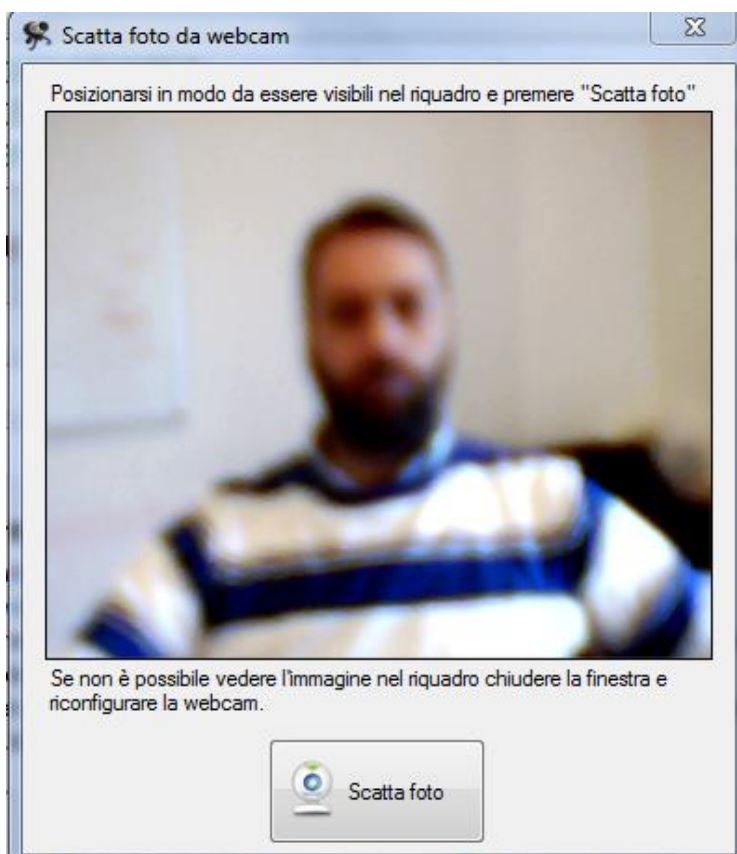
Scatta foto da webcam

Posizionarsi in modo da essere visibili nel riquadro e premere "Scatta foto"

Se non è possibile vedere l'immagine nel riquadro chiudere la finestra e riconfigurare la webcam.

Scatta foto